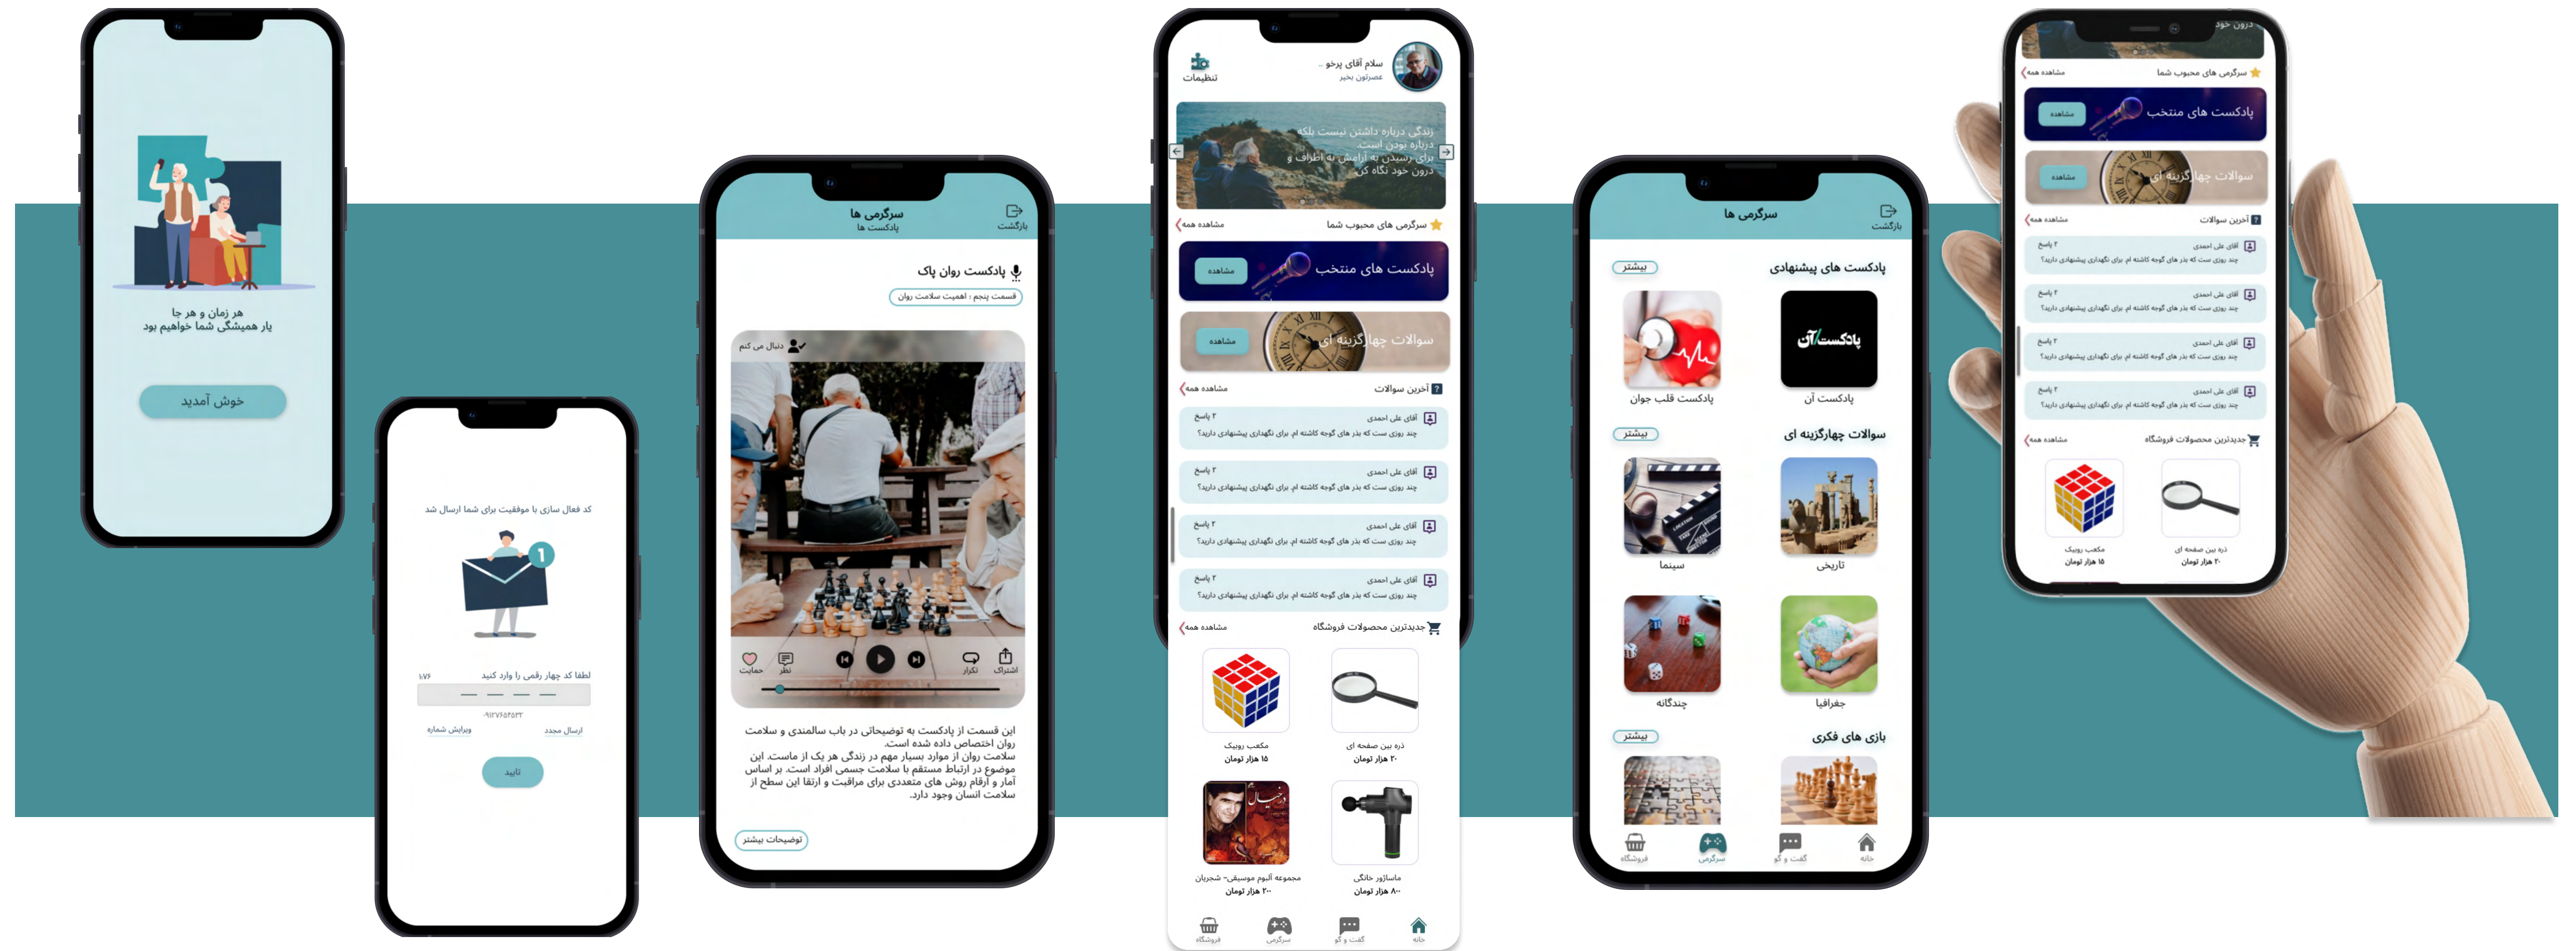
هر زمان و هر جا
یار همیشگی شما خواهیم بود

خوش آمدید

کد فعال سازی با موفقیت برای شما ارسال شد

لطفا کد چهار رقمی را وارد کنید

ارسال مجدد
ویرایش شماره

تایید

سرگرمی ها
پادکست ها
بازگشت

پادکست روان پاک
قسمت پنجم : اهمیت سلامت روان

دنبال می کنم

حمایت
نظر
تکرار
اشتراک

این قسمت از پادکست به توضیحاتی در باب سالمندی و سلامت روان اختصاص داده شده است.
سلامت روان از موارد بسیار مهم در زندگی هر یک از ماست. این موضوع در ارتباط مستقیم با سلامت جسمی افراد است. بر اساس آمار و ارقام روش های متعددی برای مراقبت و ارتقا این سطح از سلامت انسان وجود دارد.

توضیحات بیشتر

سلام آقای پرخو
عصرتون بخیر
تنظیمات

زندگی درباره داشتن نیست بلکه درباره بودن است.
برای رسیدن به آرامش به اطراف و درون خود نگاه کن

سرگرمی های محبوب شما
مشاهده همه

پادکست های منتخب
مشاهده

سوالات چهارگزینه ای
مشاهده

آخرین سوالات
مشاهده همه

آقای علی احمدی
چند روزی ست که بذر های گوجه کاشته ام برای نگهداری پیشنهادی دارید؟
۲ پاسخ

آقای علی احمدی
چند روزی ست که بذر های گوجه کاشته ام برای نگهداری پیشنهادی دارید؟
۲ پاسخ

آقای علی احمدی
چند روزی ست که بذر های گوجه کاشته ام برای نگهداری پیشنهادی دارید؟
۲ پاسخ

آقای علی احمدی
چند روزی ست که بذر های گوجه کاشته ام برای نگهداری پیشنهادی دارید؟
۲ پاسخ

جدیدترین محصولات فروشگاه
مشاهده همه

مکعب روبیک
۱۵ هزار تومان

ذره بین صفحه ای
۲۰ هزار تومان

مجموعه آلبوم موسیقی-شجریان
۲۰ هزار تومان

ماساژور خانگی
۸۰ هزار تومان

فروشگاه
سرگرمی
گفت و گو
خانه

سرگرمی ها
بازگشت

پادکست های پیشنهادی
بیشتر

پادکست آن
پادکست آن

پادکست قلب جوان

سوالات چهارگزینه ای
بیشتر

تاریخ
سینما
جغرافیا
چندگانه

بازی های فکری
بیشتر

فروشگاه
سرگرمی
گفت و گو
خانه

درون خود

سرگرمی های محبوب شما
مشاهده همه

پادکست های منتخب
مشاهده

سوالات چهارگزینه ای
مشاهده

آخرین سوالات
مشاهده همه

آقای علی احمدی
چند روزی ست که بذر های گوجه کاشته ام برای نگهداری پیشنهادی دارید؟
۲ پاسخ

آقای علی احمدی
چند روزی ست که بذر های گوجه کاشته ام برای نگهداری پیشنهادی دارید؟
۲ پاسخ

آقای علی احمدی
چند روزی ست که بذر های گوجه کاشته ام برای نگهداری پیشنهادی دارید؟
۲ پاسخ

آقای علی احمدی
چند روزی ست که بذر های گوجه کاشته ام برای نگهداری پیشنهادی دارید؟
۲ پاسخ

جدیدترین محصولات فروشگاه
مشاهده همه

مکعب روبیک
۱۵ هزار تومان

ذره بین صفحه ای
۲۰ هزار تومان